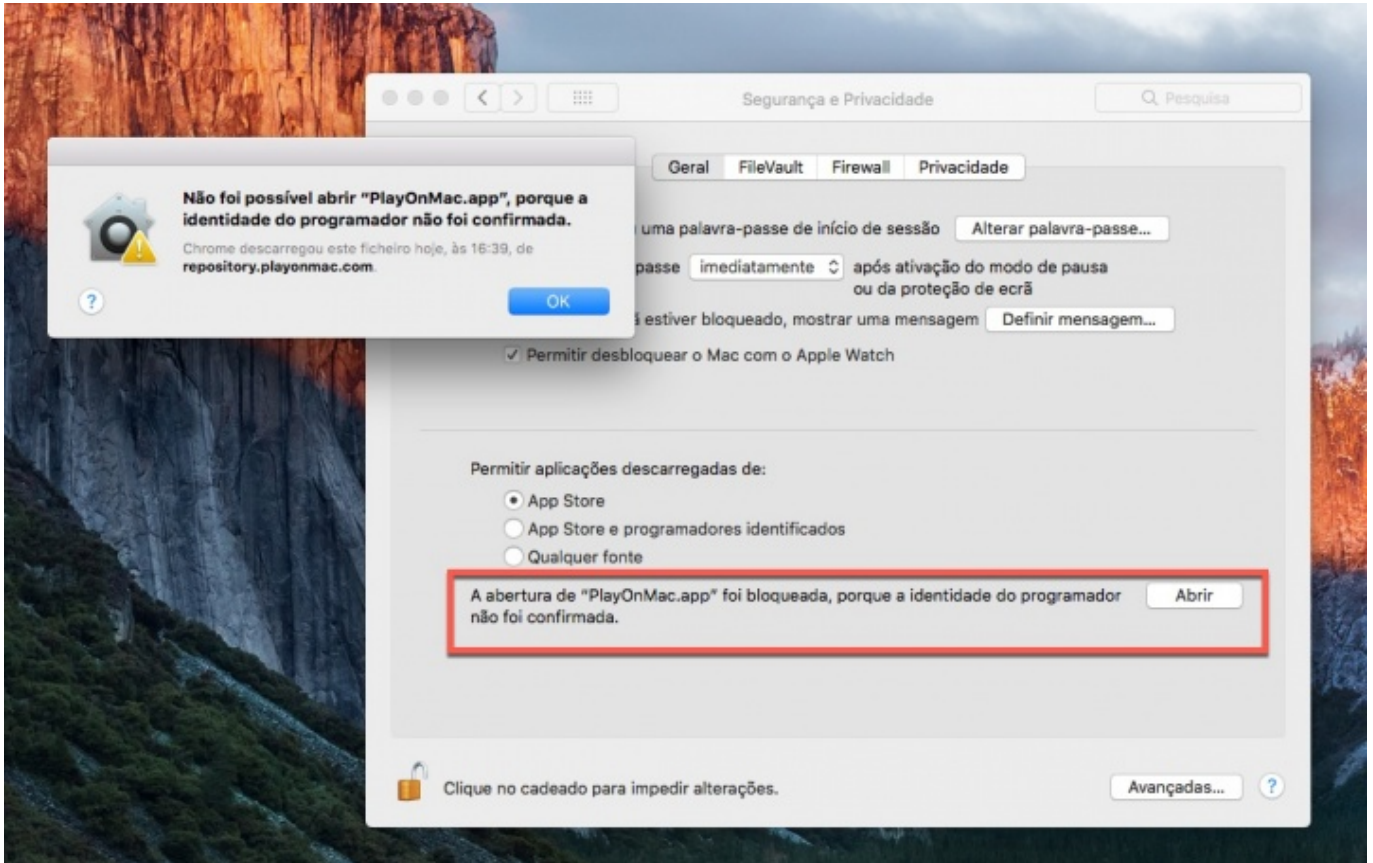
Segurança e Privacidade

Pesquisa

Não foi possível abrir "PlayOnMac.app", porque a identidade do programador não foi confirmada.

Chrome descarregou este ficheiro hoje, às 16:39, de repository.playonmac.com.

?

OK

Geral | FileVault | Firewall | Privacidade

uma palavra-passe de início de sessão | Alterar palavra-passe...

passe | imediatamente | após ativação do modo de pausa ou da proteção de ecrã

estiver bloqueado, mostrar uma mensagem | Definir mensagem...

✓ Permitir desbloquear o Mac com o Apple Watch

Permitir aplicações descarregadas de:

App Store

App Store e programadores identificados

Qualquer fonte

A abertura de "PlayOnMac.app" foi bloqueada, porque a identidade do programador não foi confirmada.

Abrir

Clique no cadeado para impedir alterações.

Avançadas...

?